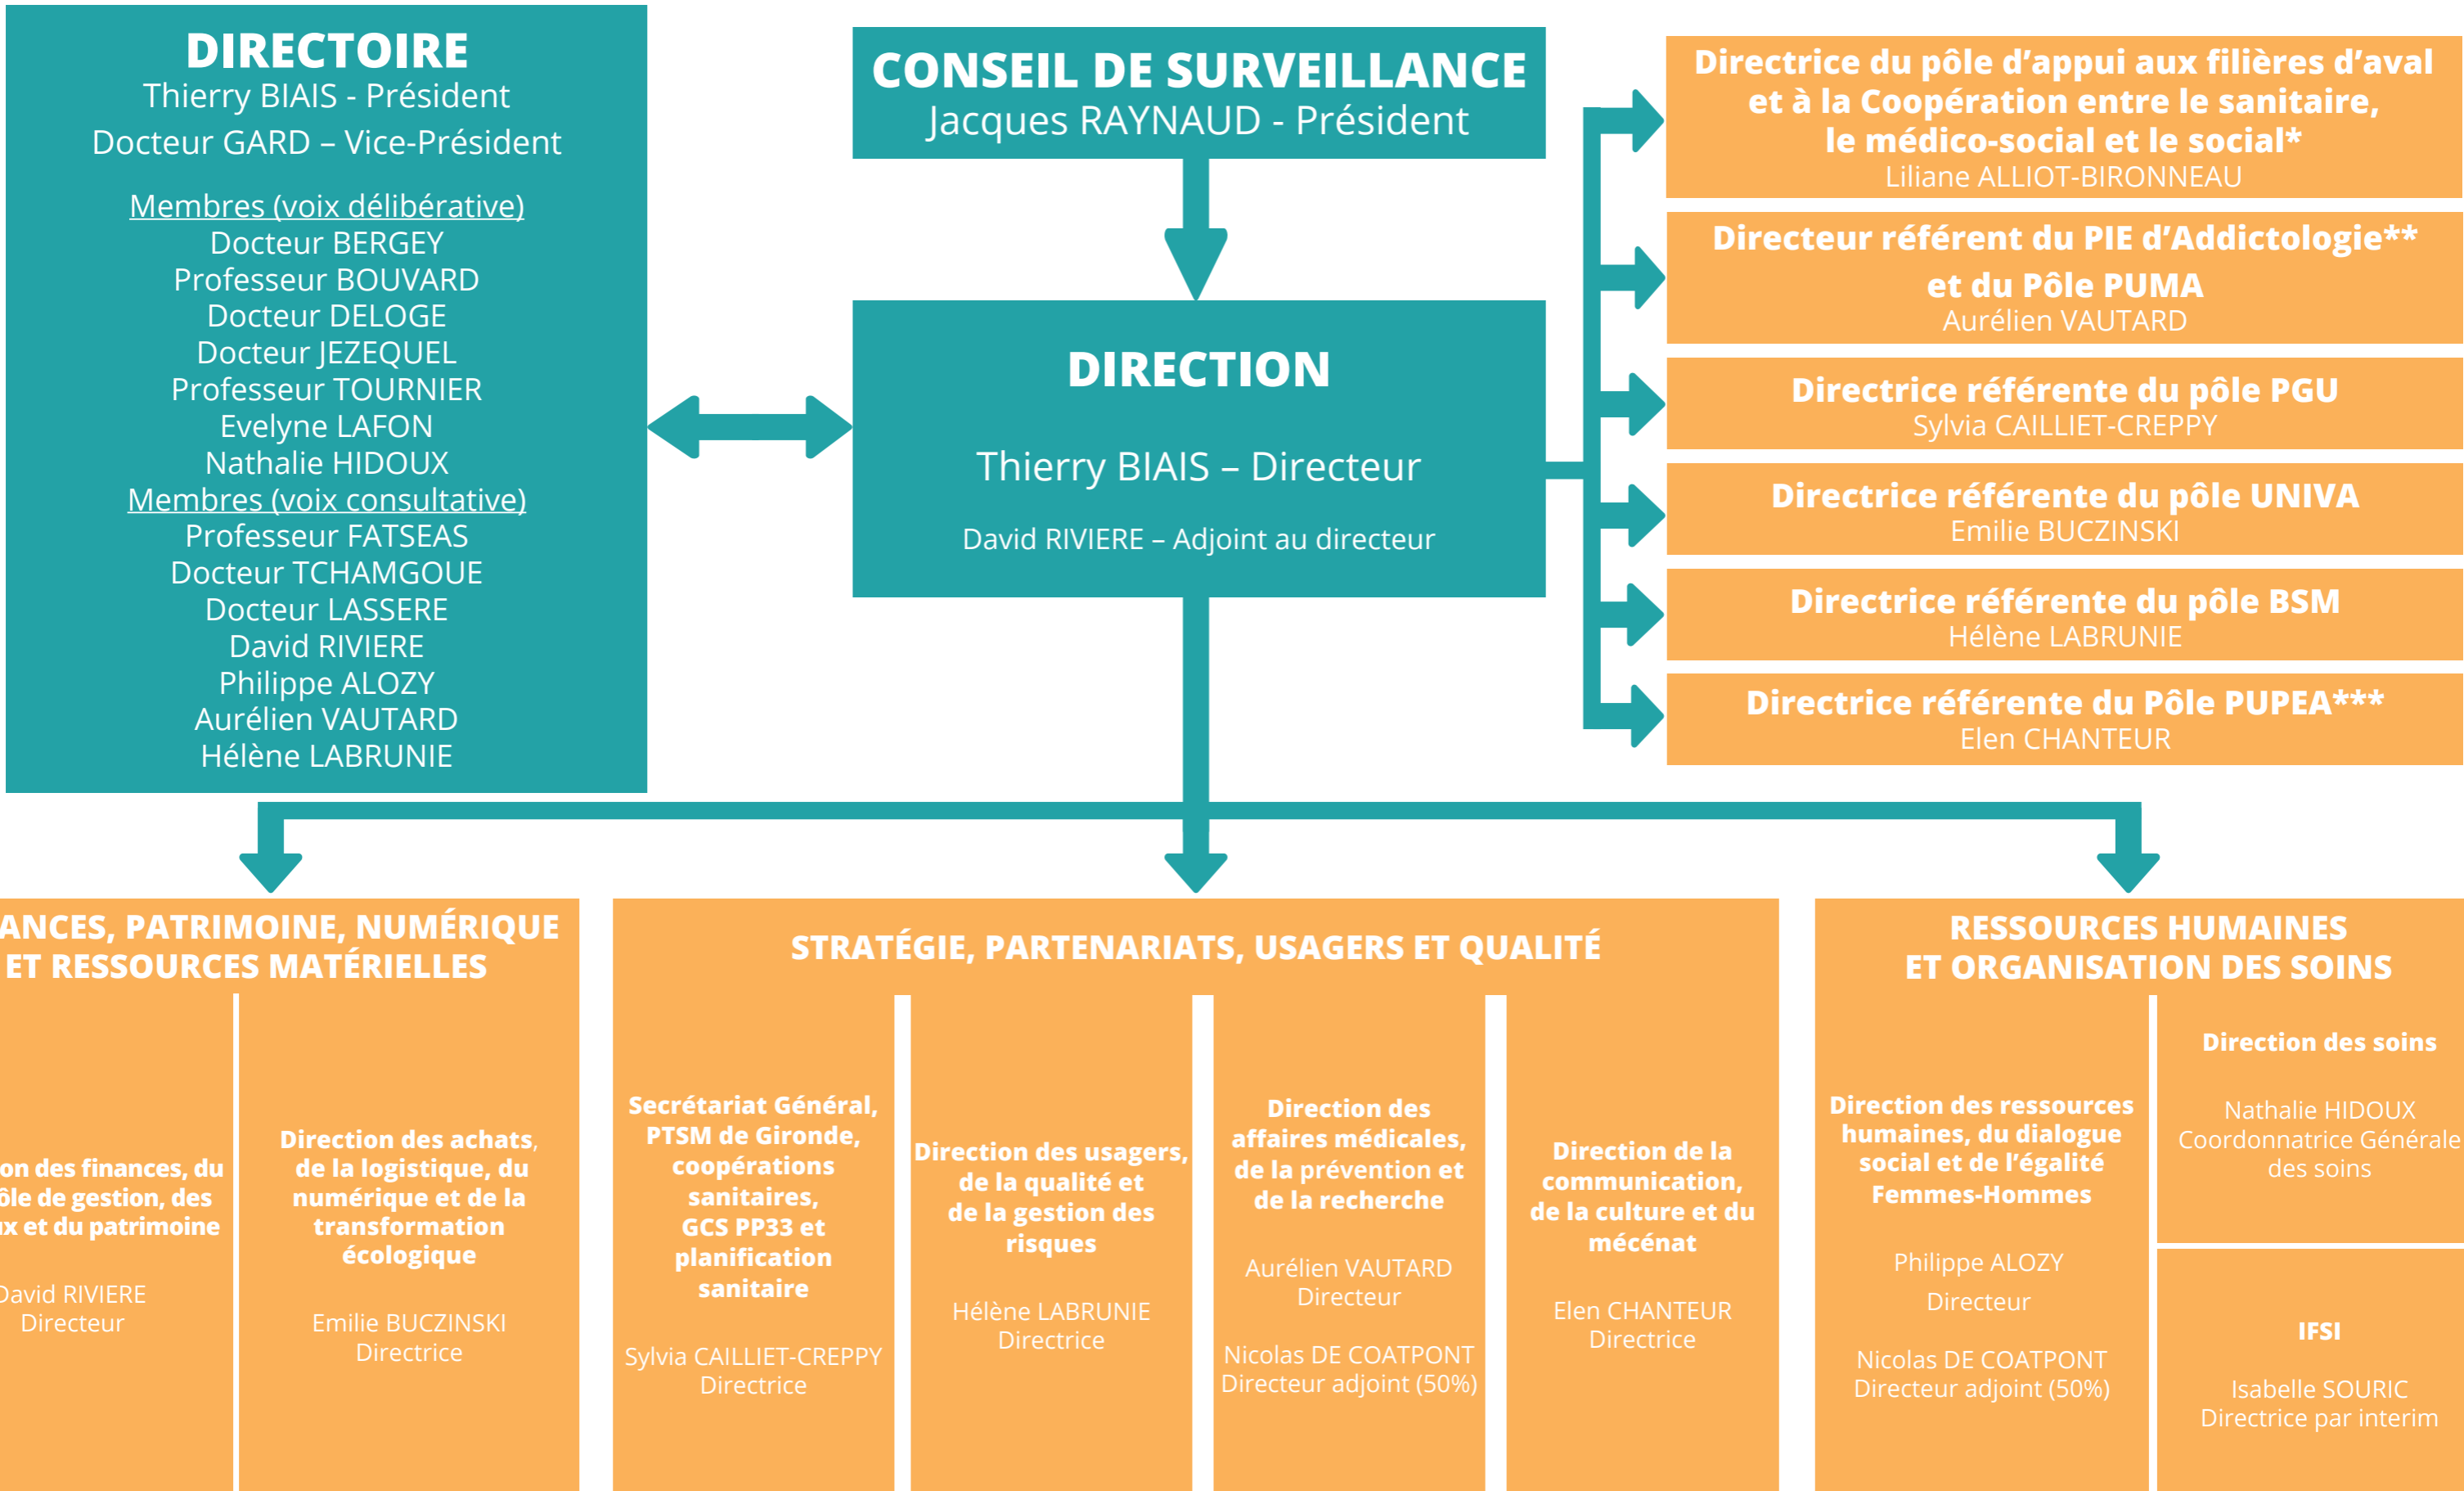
DIRECTOIRE
Thierry BIAIS - Président
Docteur GARD – Vice-Président

Membres (voix délibérative)
Docteur BERGEY
Professeur BOUVARD
Docteur DELOGE
Docteur JEZEQUEL
Professeur TOURNIER
Evelyne LAFON
Nathalie HIDOUX
Membres (voix consultative)
Professeur FATSEAS
Docteur TCHAMGOUE
Docteur LASSERE
David RIVIERE
Philippe ALOZY
Aurélien VAUTARD
Hélène LABRUNIE

CONSEIL DE SURVEILLANCE
Jacques RAYNAUD - Président

DIRECTION

Thierry BIAIS – Directeur

David RIVIERE – Adjoint au directeur

Directrice du pôle d'appui aux filières d'aval et à la Coopération entre le sanitaire, le médico-social et le social*
Liliane ALLIOT-BIRONNEAU

Directeur référent du PIE d'Addictologie** et du Pôle PUMA
Aurélien VAUTARD

Directrice référente du pôle PGU
Sylvia CAILLIET-CREPPY

Directrice référente du pôle UNIVA
Emilie BUCZINSKI

Directrice référente du pôle BSM
Hélène LABRUNIE

Directrice référente du Pôle PUPEA***
Elen CHANTEUR

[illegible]ANCES, PATRIMOINE, NUMÉRIQUE ET RESSOURCES MATÉRIELLES

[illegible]on des finances, du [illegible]ôle de gestion, des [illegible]x et du patrimoine

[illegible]avid RIVIERE
Directeur

Direction des achats, de la logistique, du numérique et de la transformation écologique

Emilie BUCZINSKI
Directrice

STRATÉGIE, PARTENARIATS, USAGERS ET QUALITÉ

Secrétariat Général, PTSM de Gironde, coopérations sanitaires, GCS PP33 et planification sanitaire

Sylvia CAILLIET-CREPPY
Directrice

Direction des usagers, de la qualité et de la gestion des risques

Hélène LABRUNIE
Directrice

Direction des affaires médicales, de la prévention et de la recherche

Aurélien VAUTARD
Directeur

Nicolas DE COATPONT
Directeur adjoint (50%)

Direction de la communication, de la culture et du mécénat

Elen CHANTEUR
Directrice

RESSOURCES HUMAINES ET ORGANISATION DES SOINS

Direction des ressources humaines, du dialogue social et de l'égalité Femmes-Hommes

Philippe ALOZY
Directeur

Nicolas DE COATPONT
Directeur adjoint (50%)

Direction des soins

Nathalie HIDOUX
Coordonnatrice Générale des soins

IFSI

Isabelle SOURIC
Directrice par interim